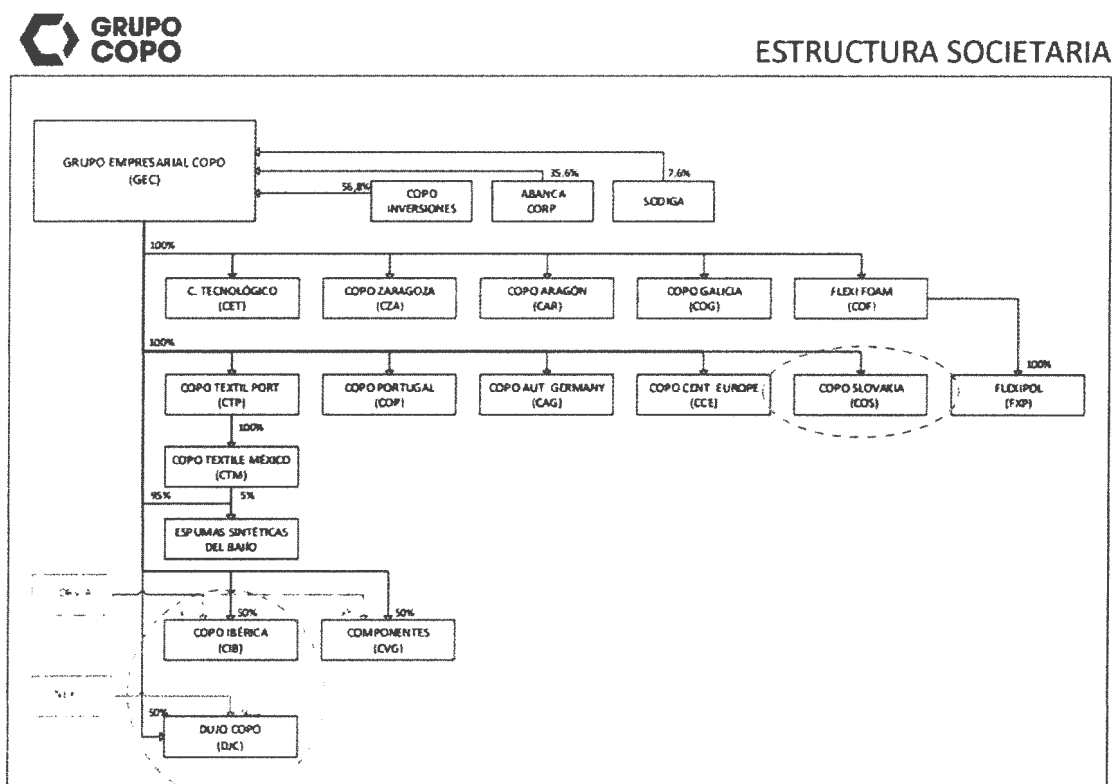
GRUPO COPO

ESTRUCTURA SOCIETARIA

GRUPO EMPRESARIAL COPO (GEC)

56,8%
COPO INVERSIONES

35,6%
ABANCA CORP

7,6%
SODIGA

100%

C. TECNOLÓGICO (CET)

COPO ZARAGOZA (CZA)

COPO ARAGÓN (CAR)

COPO GALICIA (COG)

FLEXI FOAM (COF)

100%

COPO TEXTIL PORT (CTP)

COPO PORTUGAL (COP)

COPO AUT. GERMANY (CAG)

COPO CENT. EUROPE (CCE)

COPO SLOVAKIA (COS)

100%

FLEXIPOL (FXP)

100%

COPO TEXTILE MÉXICO (CTM)

95%

5%

ESPUMAS SINTÉTICAS DEL BAJÍO

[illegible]

50%

50%

COPO IBÉRICA (CIB)

COMPONENTES (CVG)

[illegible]

50%

DUJO COPO (DJC)